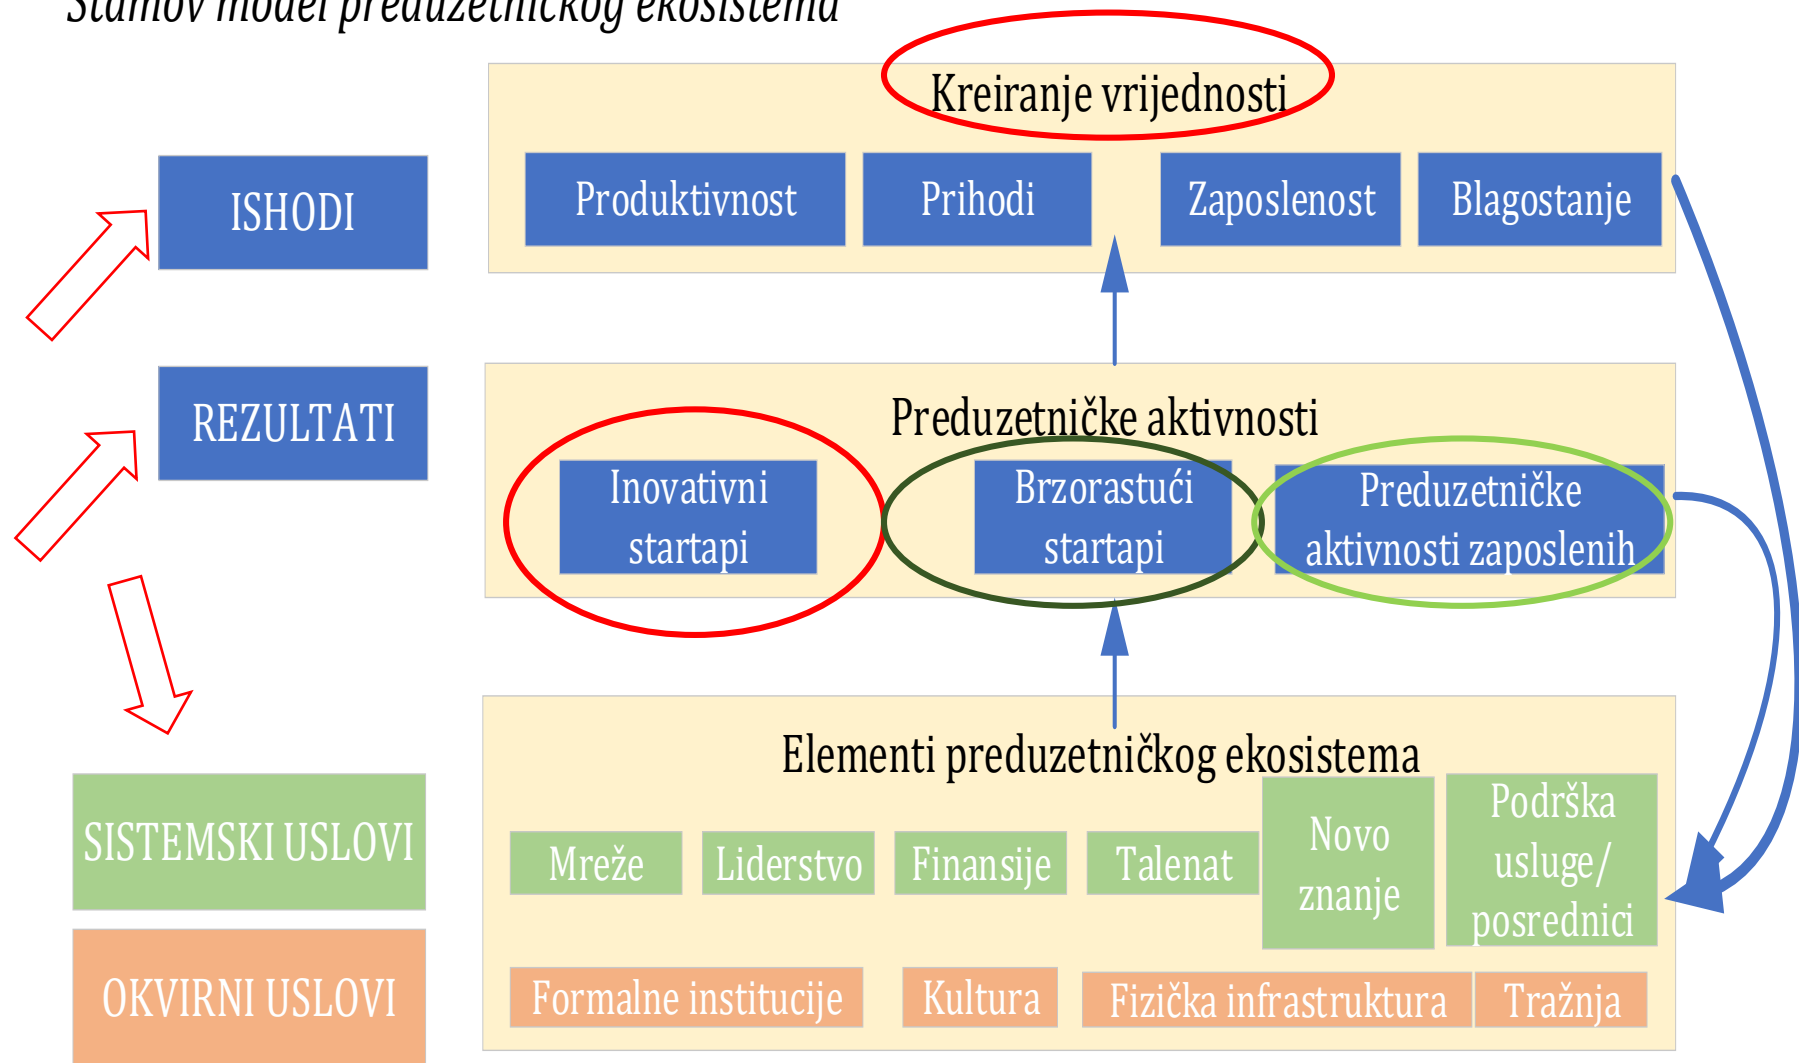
Stamov model preduzetničkog ekosistema

Kreiranje vrijednosti

ISHODI

Produktivnost

Prihodi

Zaposlenost

Blagostanje

REZULTATI

Preduzetničke aktivnosti

Inovativni startapi

Brzorastući startapi

Preduzetničke aktivnosti zaposlenih

Elementi preduzetničkog ekosistema

SISTEMSKI USLOVI

Mreže

Liderstvo

Finansije

Talenat

Novo znanje

Podrška usluge/ posrednici

OKVIRNI USLOVI

Formalne institucije

Kultura

Fizička infrastruktura

Tražnja